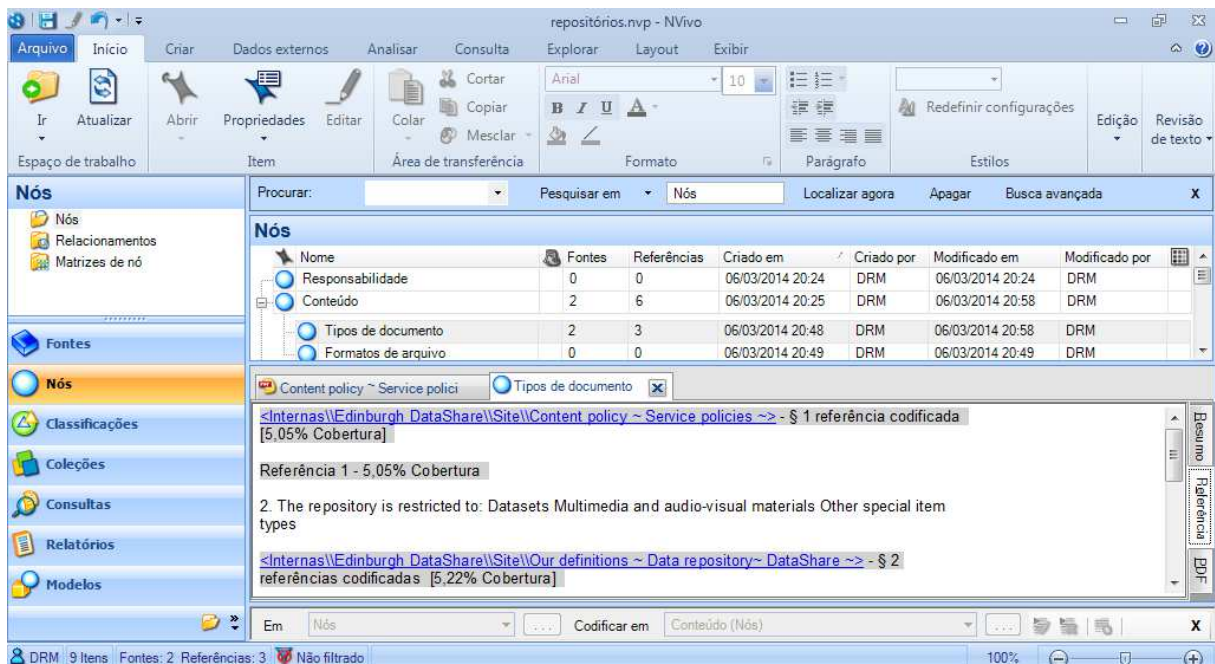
repositórios.nvp - NVivo

Arquivo Início Criar Dados externos Analisar Consulta Explorar Layout Exibir

Ir Atualizar Abrir Propriedades Editar Colar Cortar Copiar Mesclar Arial 10 B I U A Redefinir configurações Edição Revisão de texto

Espaço de trabalho Item Área de transferência Formato Parágrafo Estilos

Nós
Nós
Relacionamentos
Matrizes de nó

Procurar: Pesquisar em Nós Localizar agora Apagar Busca avançada X

Nós

| Nome | Fontes | Referências | Criado em | Criado por | Modificado em | Modificado por |
|---|---|---|---|---|---|---|
| Responsabilidade | 0 | 0 | 06/03/2014 20:24 | DRM | 06/03/2014 20:24 | DRM |
| Conteúdo | 2 | 6 | 06/03/2014 20:25 | DRM | 06/03/2014 20:58 | DRM |
| Tipos de documento | 2 | 3 | 06/03/2014 20:48 | DRM | 06/03/2014 20:58 | DRM |
| Formatos de arquivo | 0 | 0 | 06/03/2014 20:49 | DRM | 06/03/2014 20:49 | DRM |

Content policy ~ Service polici Tipos de documento

<Internas\\Edinburgh DataShare\\Site\\Content policy ~ Service policies ~> - § 1 referência codificada [5,05% Cobertura]

Referência 1 - 5,05% Cobertura

2. The repository is restricted to: Datasets Multimedia and audio-visual materials Other special item types

<Internas\\Edinburgh DataShare\\Site\\Our definitions ~ Data repository~ DataShare ~> - § 2 referências codificadas [5,22% Cobertura]

Resumo Referência PDF

Fontes
Nós
Classificações
Coleções
Consultas
Relatórios
Modelos

Em Nós ... Codificar em Conteúdo (Nós) ... X

DRM 9 Itens Fontes: 2 Referências: 3 Não filtrado 100%